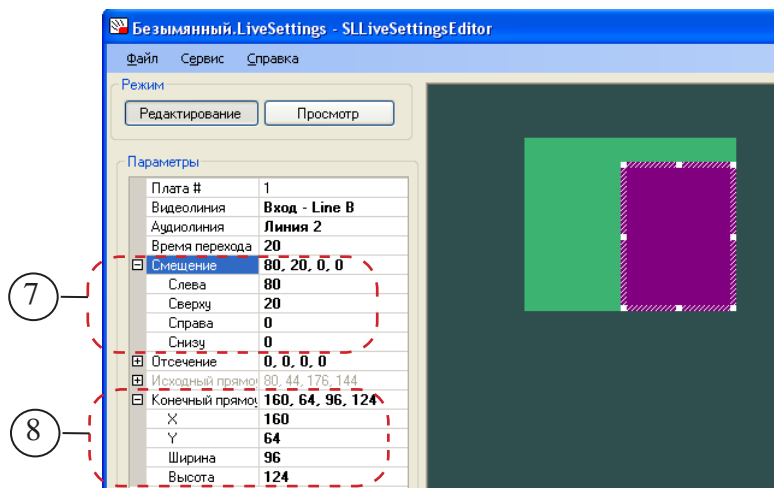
Безымянный.LiveSettings - SLLiveSettingsEditor

Файл Сервис Справка

Режим

Редактирование Просмотр

Параметры

| | |
|---|---|
| Плата # | 1 |
| Видеолиния | Вход - Line B |
| Аудиолиния | Линия 2 |
| Время перехода | 20 |
| ⊟ Смещение | 80, 20, 0, 0 |
| Слева | 80 |
| Сверху | 20 |
| Справа | 0 |
| Снизу | 0 |
| ⊞ Отсечение | 0, 0, 0, 0 |
| ⊞ Исходный прямо | 80, 44, 176, 144 |
| ⊟ Конечный прямоу | 160, 64, 96, 124 |
| X | 160 |
| Y | 64 |
| Ширина | 96 |
| Высота | 124 |

7

8